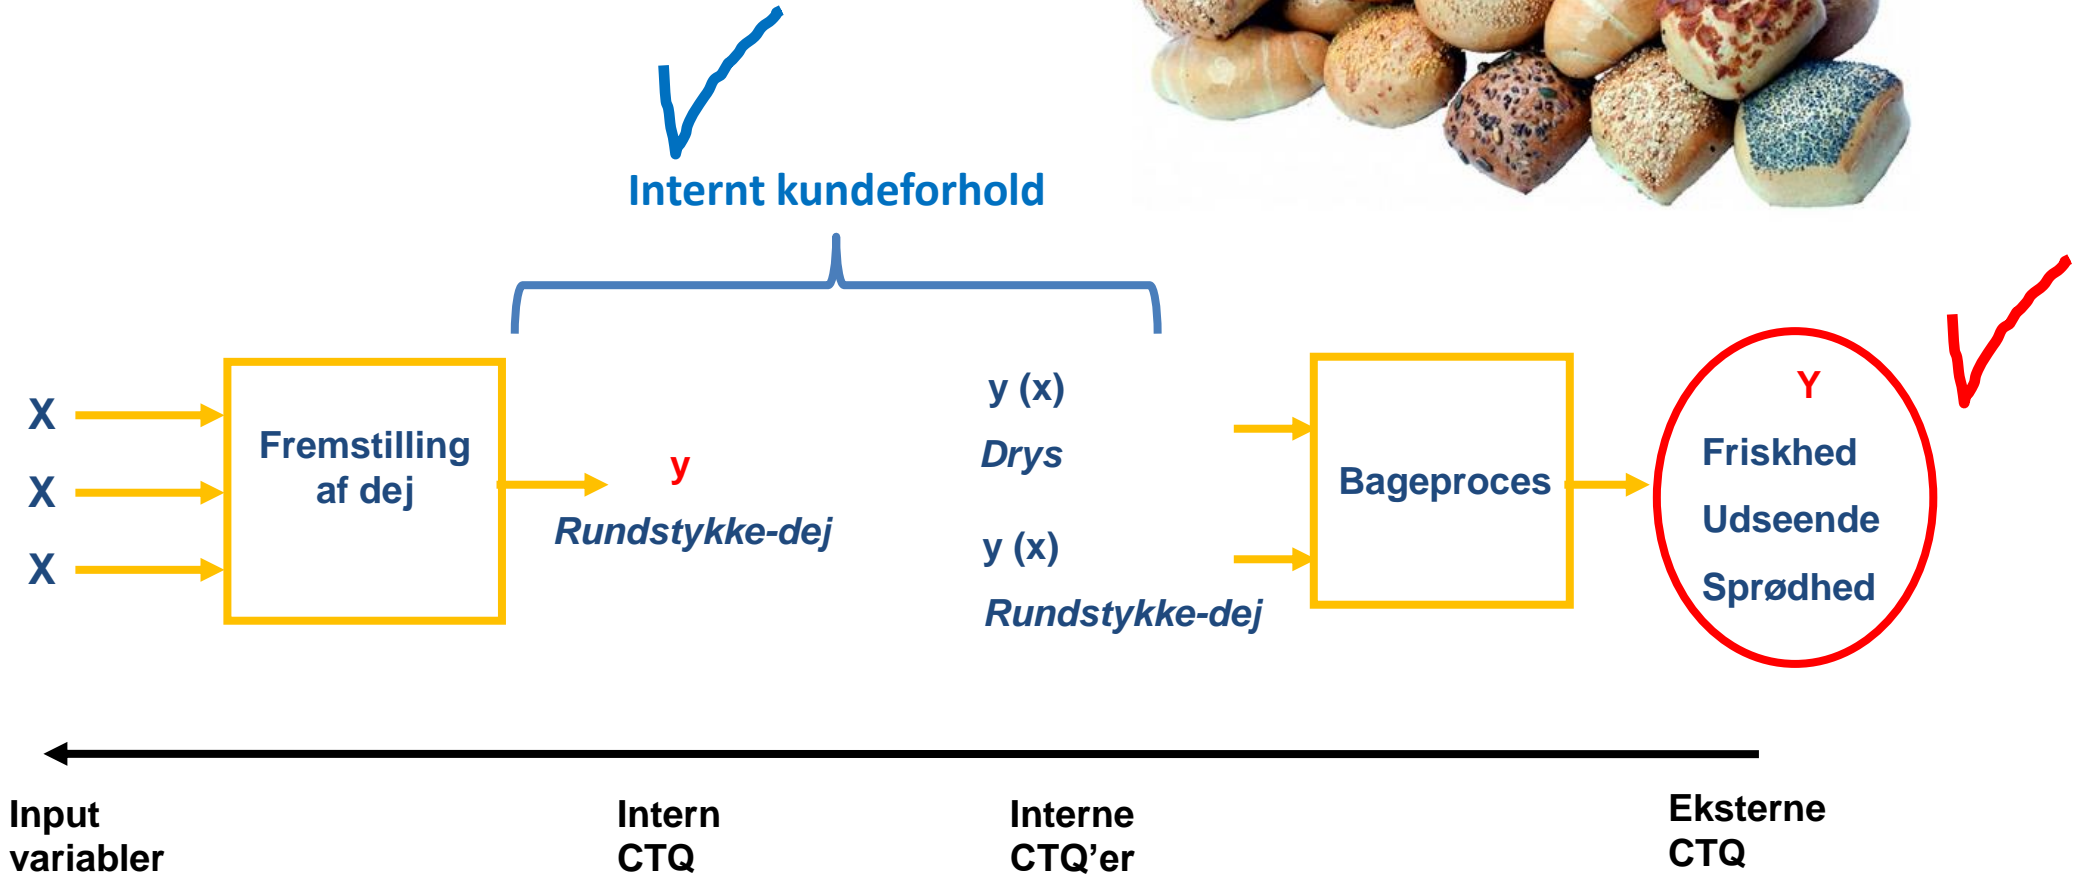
Internt kundeforhold

X
X
X

Fremstilling af dej

y
Rundstykke-dej

y (x)
Drys

y (x)
Rundstykke-dej

Bageproces

Y
Friskhed
Udseende
Sprødhed

Input variabler

Intern CTQ

Interne CTQ'er

Eksterne CTQ